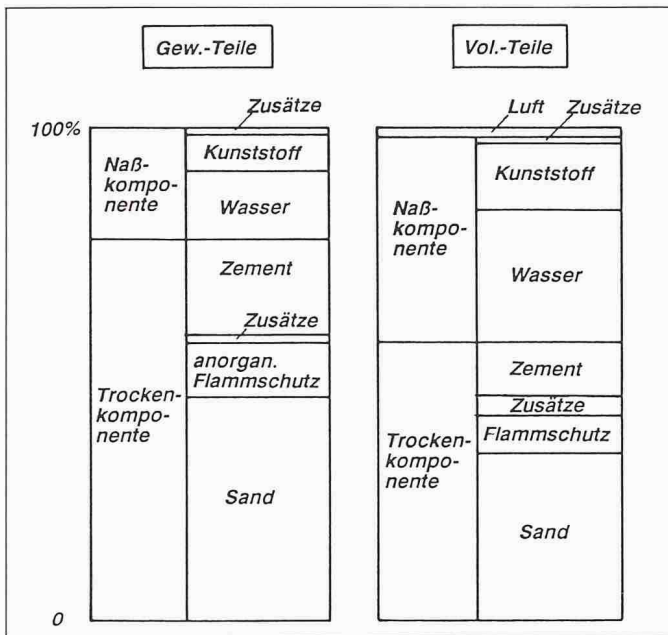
Gew.-Teile

Vol.-Teile

100%

0

Zusätze

Naß-kompo-nente

Kunststoff

Wasser

Zement

Zusätze

anorgan. Flammschutz

Trocken-kompo-nente

Sand

Luft

Zusätze

Naß-kompo-nente

Kunststoff

Wasser

Zement

Zusätze

Flammschutz

Trocken-kompo-nente

Sand